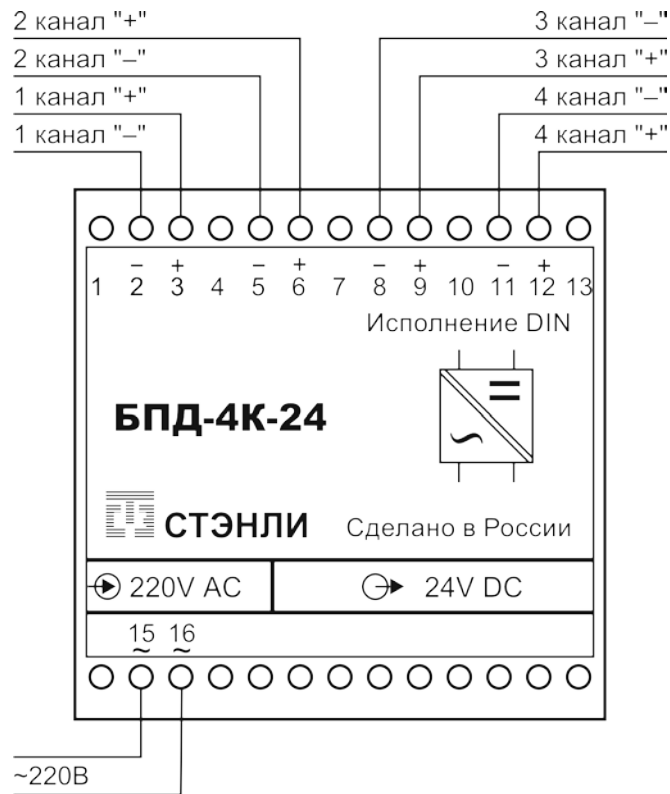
2 канал "+"
2 канал "–"
1 канал "+"
1 канал "–"

3 канал "–"
3 канал "+"
4 канал "–"
4 канал "+"

1 $\overset{-}{2}$ $\overset{+}{3}$ 4 $\overset{-}{5}$ $\overset{+}{6}$ 7 $\overset{-}{8}$ $\overset{+}{9}$ 10 $\overset{-}{11}$ $\overset{+}{12}$ 13

Исполнение DIN

БПД-4К-24

СТЭНЛИ

Сделано в России

220V AC

24V DC

$\underset{\sim}{15}$ $\underset{\sim}{16}$

~220В